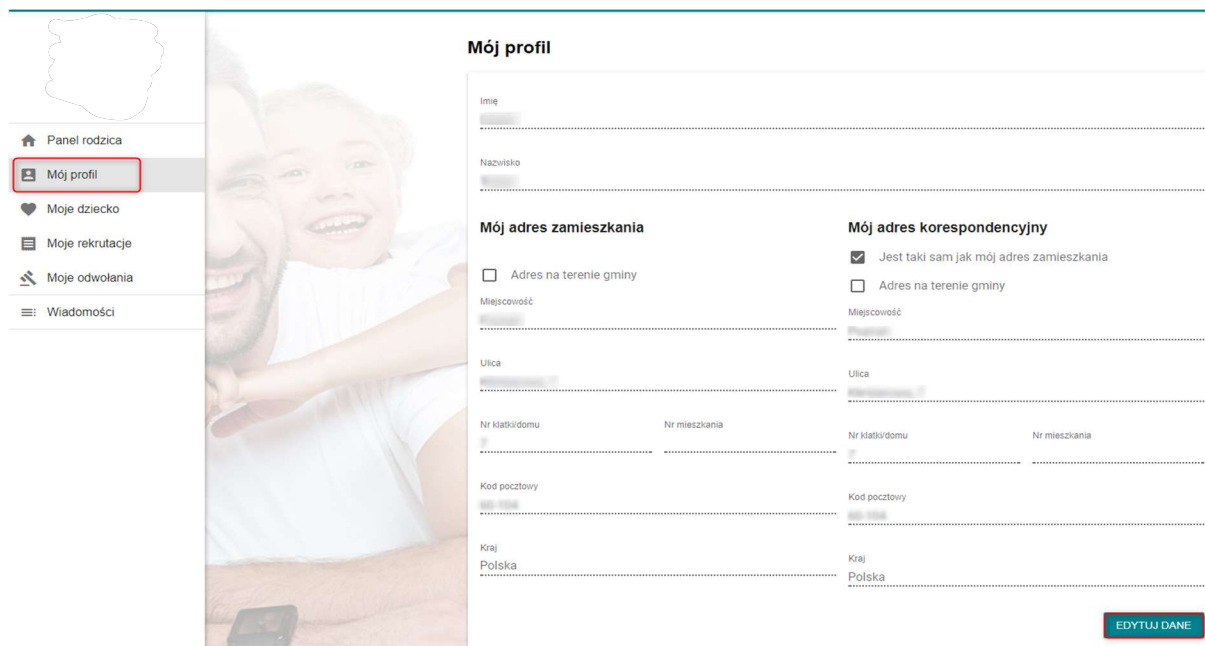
Panel rodzica
Mój profil
Moje dziecko
Moje rekrutacje
Moje odwołania
Wiadomości

Mój profil

Imię
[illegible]

Nazwisko
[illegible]

Mój adres zamieszkania

Adres na terenie gminy

Miejscowość
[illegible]

Ulica
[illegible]

Nr klatki/domu
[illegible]

Nr mieszkania

Kod pocztowy
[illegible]

Kraj
Polska

Mój adres korespondencyjny

Jest taki sam jak mój adres zamieszkania

Adres na terenie gminy

Miejscowość
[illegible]

Ulica
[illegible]

Nr klatki/domu
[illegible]

Nr mieszkania

Kod pocztowy
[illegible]

Kraj
Polska

EDYTUJ DANE